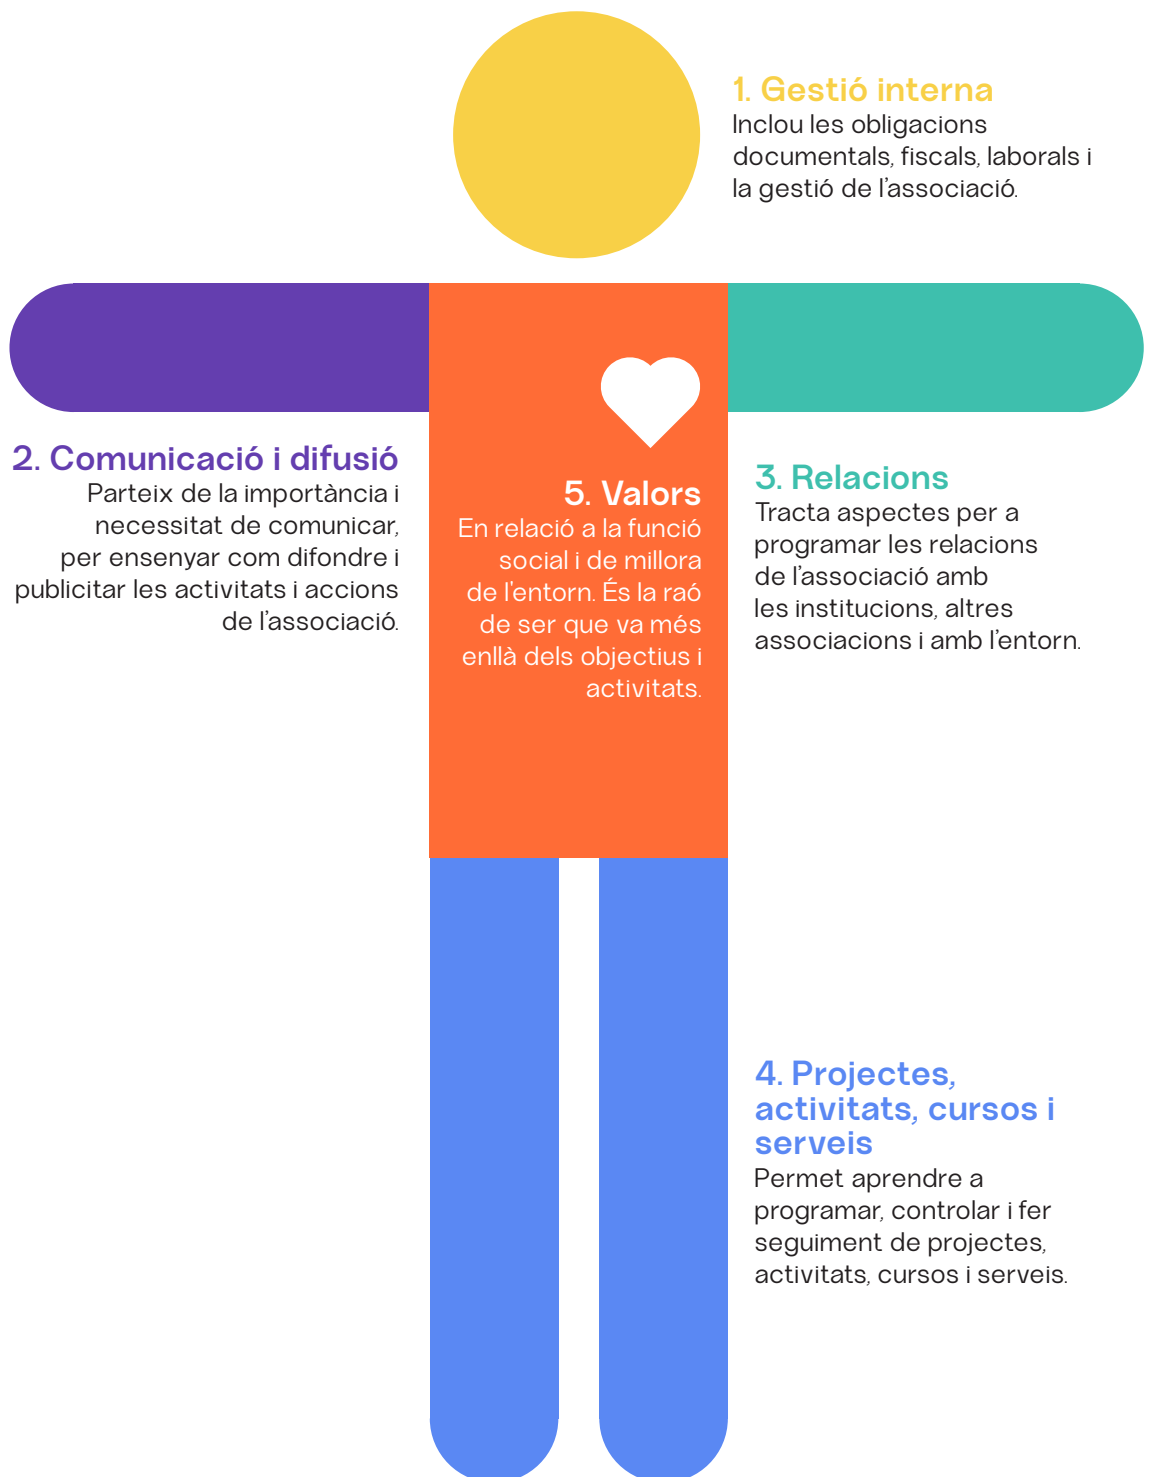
1. Gestió interna
Inclou les obligacions documentals, fiscals, laborals i la gestió de l'associació.

2. Comunicació i difusió
Parteix de la importància i necessitat de comunicar, per ensenyar com difondre i publicitar les activitats i accions de l'associació.

5. Valors
En relació a la funció social i de millora de l'entorn. És la raó de ser que va més enllà dels objectius i activitats.

3. Relacions
Tracta aspectes per a programar les relacions de l'associació amb les institucions, altres associacions i amb l'entorn.

4. Projectes, activitats, cursos i serveis
Permet aprendre a programar, controlar i fer seguiment de projectes, activitats, cursos i serveis.